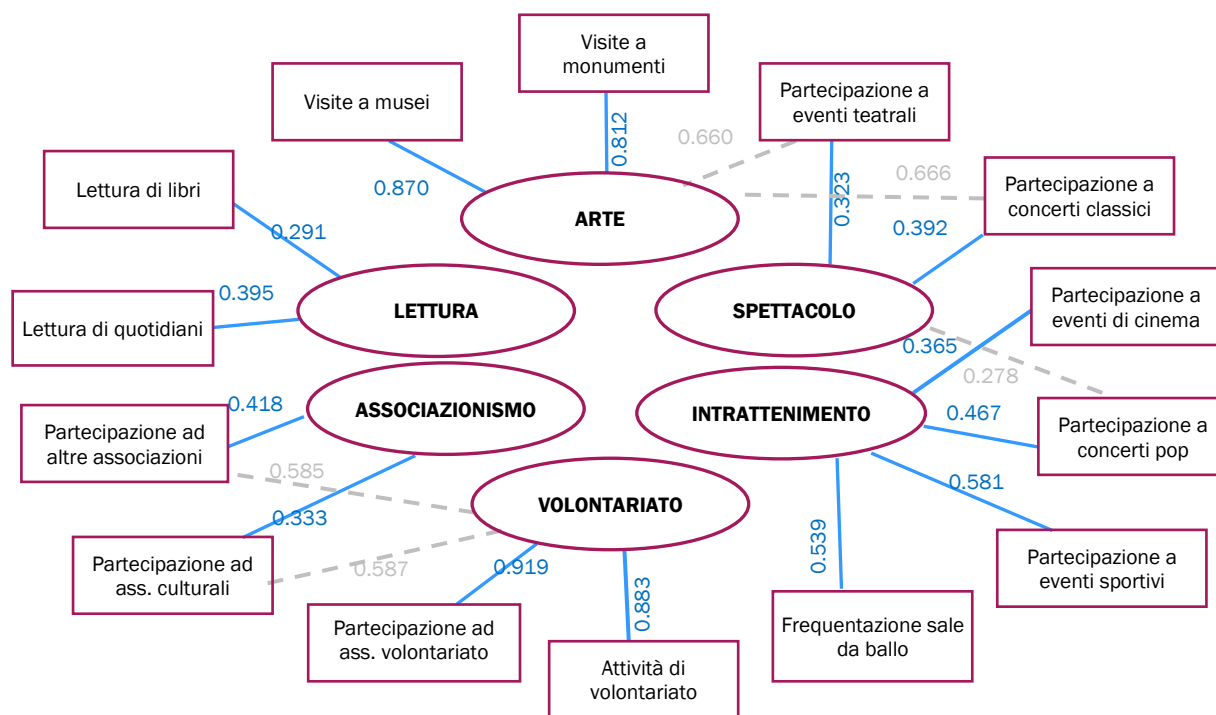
Visite a monumenti

Visite a musei

Partecipazione a eventi teatrali

0.812

0.660

0.870

0.666

Lettura di libri

ARTE

Partecipazione a concerti classici

0.323

0.291

0.392

0.395

LETTURA

SPETTACOLO

Partecipazione a eventi di cinema

Lettura di quotidiani

0.365

0.278

0.418

ASSOCIAZIONISMO

INTRATTENIMENTO

0.467

Partecipazione a concerti pop

Partecipazione ad altre associazioni

0.585

0.581

VOLONTARIATO

0.333

0.539

Partecipazione a eventi sportivi

Partecipazione ad ass. culturali

0.587

0.919

0.883

Frequentazione sale da ballo

Partecipazione ad ass. volontariato

Attività di volontariato